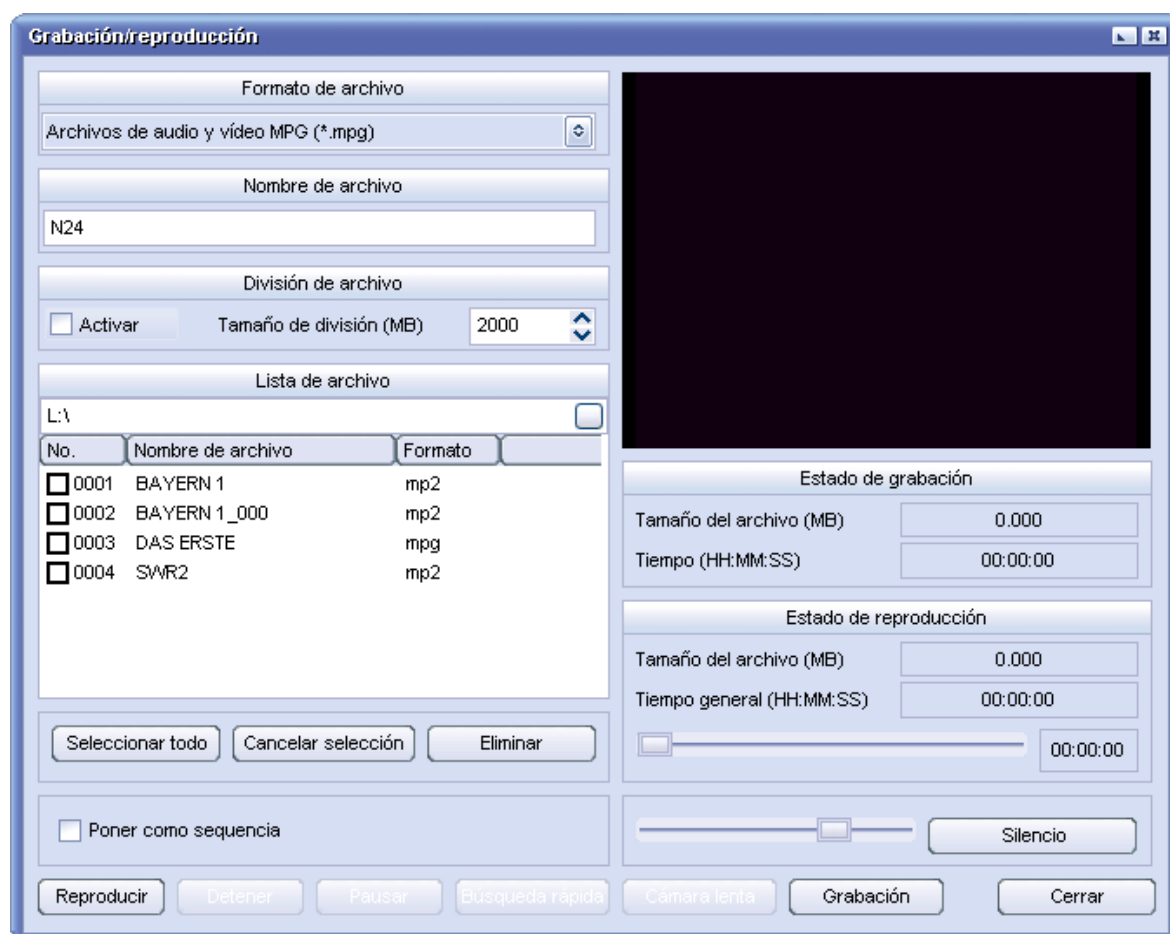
Grabación/reproducción

Formato de archivo

Archivos de audio y vídeo MPG (*.mpg)

Nombre de archivo

N24

División de archivo

Activar Tamaño de división (MB) 2000

Lista de archivo

L:\

| No. | Nombre de archivo | Formato |
|---|---|---|
| 0001 | BAYERN 1 | mp2 |
| 0002 | BAYERN 1_000 | mp2 |
| 0003 | DAS ERSTE | mpg |
| 0004 | SWR2 | mp2 |

Seleccionar todo Cancelar selección Eliminar

Poner como sequencia

Estado de grabación

Tamaño del archivo (MB) 0.000

Tiempo (HH:MM:SS) 00:00:00

Estado de reproducción

Tamaño del archivo (MB) 0.000

Tiempo general (HH:MM:SS) 00:00:00

00:00:00

Silencio

Reproducir Detener Pausar Búsqueda rápida Cámara lenta Grabación Cerrar